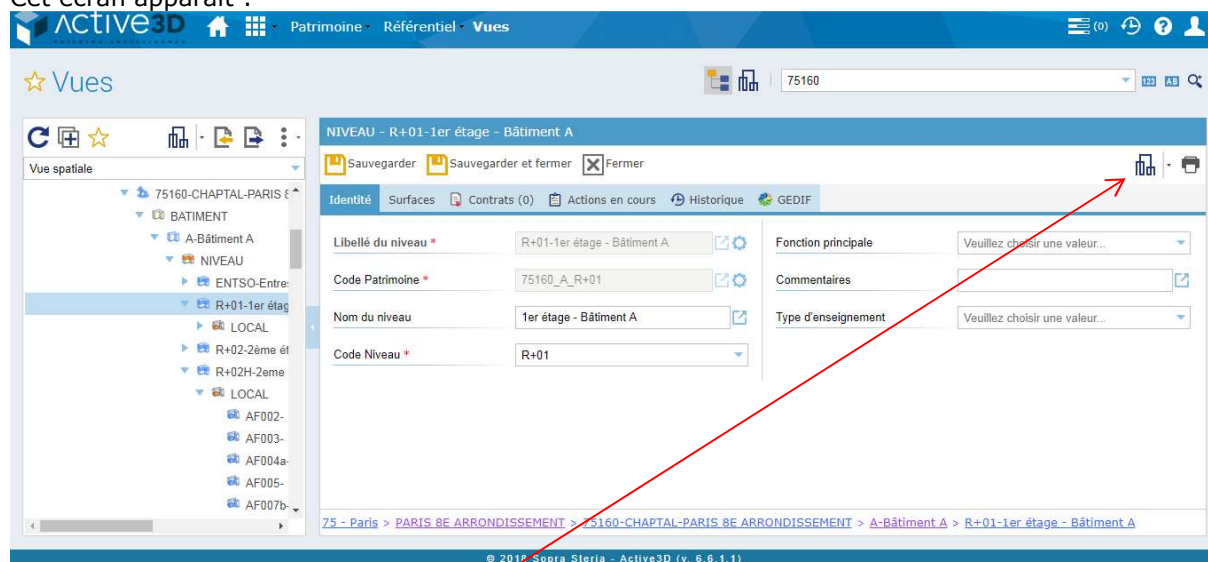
Cet écran apparaît :

Active3D Patrimoine Référentiel Vues (0)

☆ Vues

75160

Vue spatiale

75160-CHAPTAL-PARIS 8
BATIMENT
A-Bâtiment A
NIVEAU
ENTSO-Entre
R+01-1er étag
LOCAL
R+02-2ème ét
R+02H-2eme
LOCAL
AF002-
AF003-
AF004a-
AF005-
AF007b-

NIVEAU - R+01-1er étage - Bâtiment A

Sauvegarder Sauvegarder et fermer Fermer

Identité Surfaces Contrats (0) Actions en cours Historique GEDIF

Libellé du niveau * R+01-1er étage - Bâtiment A

Code Patrimoine * 75160_A_R+01

Nom du niveau 1er étage - Bâtiment A

Code Niveau * R+01

Fonction principale Veuillez choisir une valeur...

Commentaires

Type d'enseignement Veuillez choisir une valeur...

75 - Paris > PARIS 8E ARRONDISSEMENT > 75160-CHAPTAL-PARIS 8E ARRONDISSEMENT > A-Bâtiment A > R+01-1er étage - Bâtiment A

© 2018 Sopra Steria - Active3D (v. 6.6.1.1)